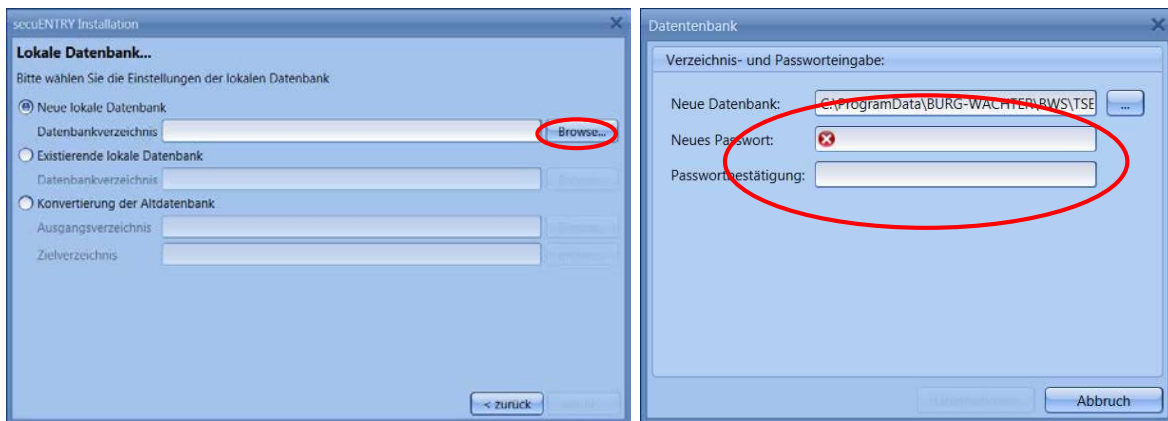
secuENTRY Installation

Lokale Datenbank...

Bitte wählen Sie die Einstellungen der lokalen Datenbank

Neue lokale Datenbank

Datenbankverzeichnis

Browse...

Existierende lokale Datenbank

Datenbankverzeichnis

Konvertierung der Altdatenbank

Ausgangsverzeichnis

Zielverzeichnis

< zurück

Datentenbank

Verzeichnis- und Passworteingabe:

Neue Datenbank: C:\ProgramData\BURG-WACHTER\BWS\TSE

...

Neues Passwort:

Passwortbestätigung:

Abbruch